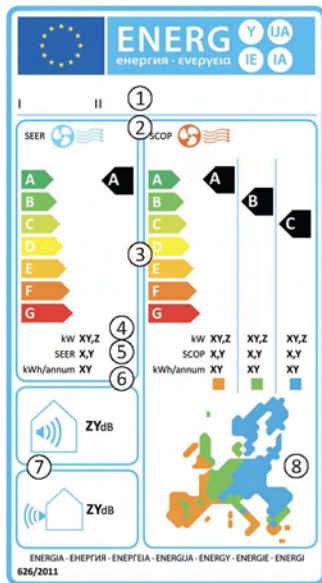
ENERG
енергия · ενεργεια
Y IJA IE IA

I II
①
②
SEER
SCOP

A
B
C
D
E
F
G
A

A
B
C
D
E
F
G
A
B
C

③

④ kW XY,Z
⑤ SEER X,Y
⑥ kWh/annum XY

kW XY,Z XY,Z XY,Z
SCOP X,Y X,Y X,Y
kWh/annum XY XY XY

ZYdB
⑦
ZYdB
⑧

ENERGIA · ЕНЕРГИЯ · ΕΝΕΡΓΕΙΑ · ENERGIJA · ENERGY · ENERGIE · ENERGI
626/2011